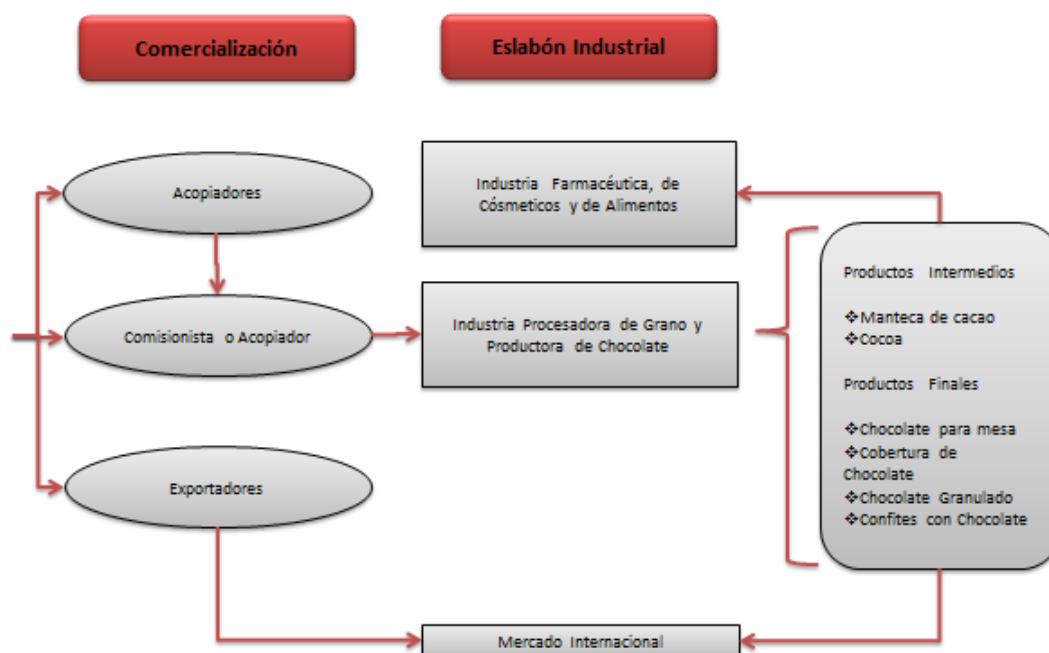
Comercialización

Eslabón Industrial

Acopiadores

Comisionista o Acopiador

Exportadores

Industria Farmacéutica, de Cósmeticos y de Alimentos

Industria Procesadora de Grano y Productora de Chocolate

Productos Intermedios

❖Manteca de cacao
❖Cocoa

Productos Finales

❖Chocolate para mesa
❖Cobertura de Chocolate
❖Chocolate Granulado
❖Confites con Chocolate

Mercado Internacional